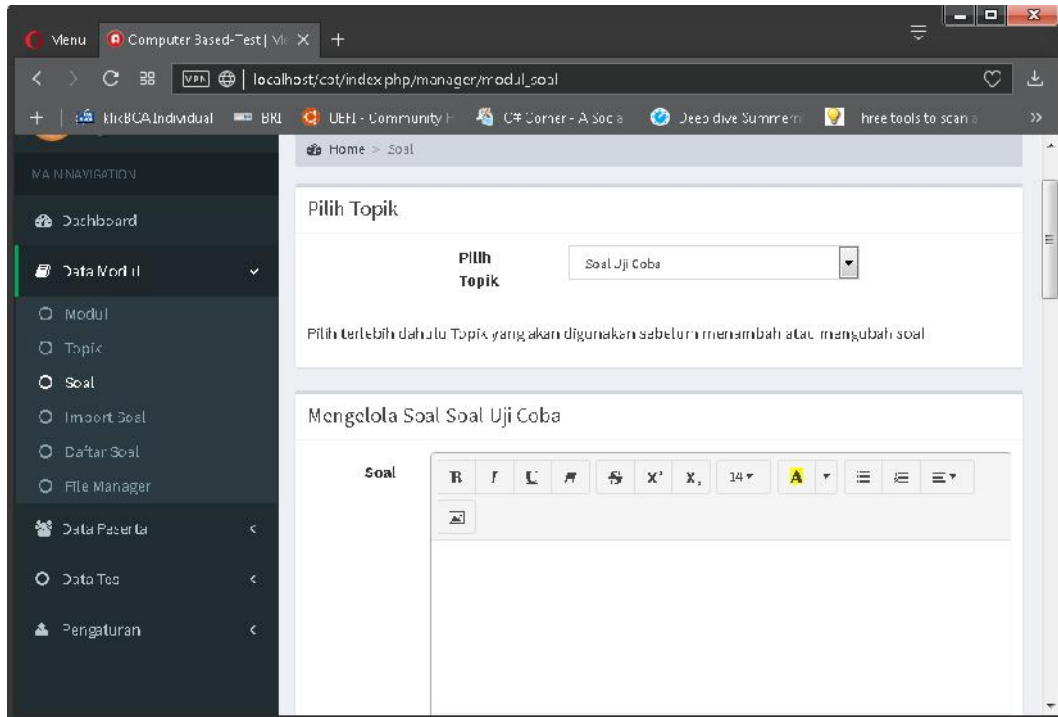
Menu Computer Based-Test | Vi × +

localhost/cat/index.php/manager/modul_soal

KlikBCA Individual BRI UEH - Community H C# Corner - A Soc Deep dive Summer Free tools to scan

MAIN NAVIGATION

Dashboard

Data Modul

Modul

Topik

Soal

Import Soal

Daftar Soal

File Manager

Data Peserta

Data Tes

Pengaturan

Home > Soal

Pilih Topik

Pilih Topik

Soal Uji Coba

Pilih terlebih dahulu Topik yang akan digunakan sebelum menambah atau mengubah soal

Mengelola Soal Soal Uji Coba

Soal

B I U S X² X₂ 14 A